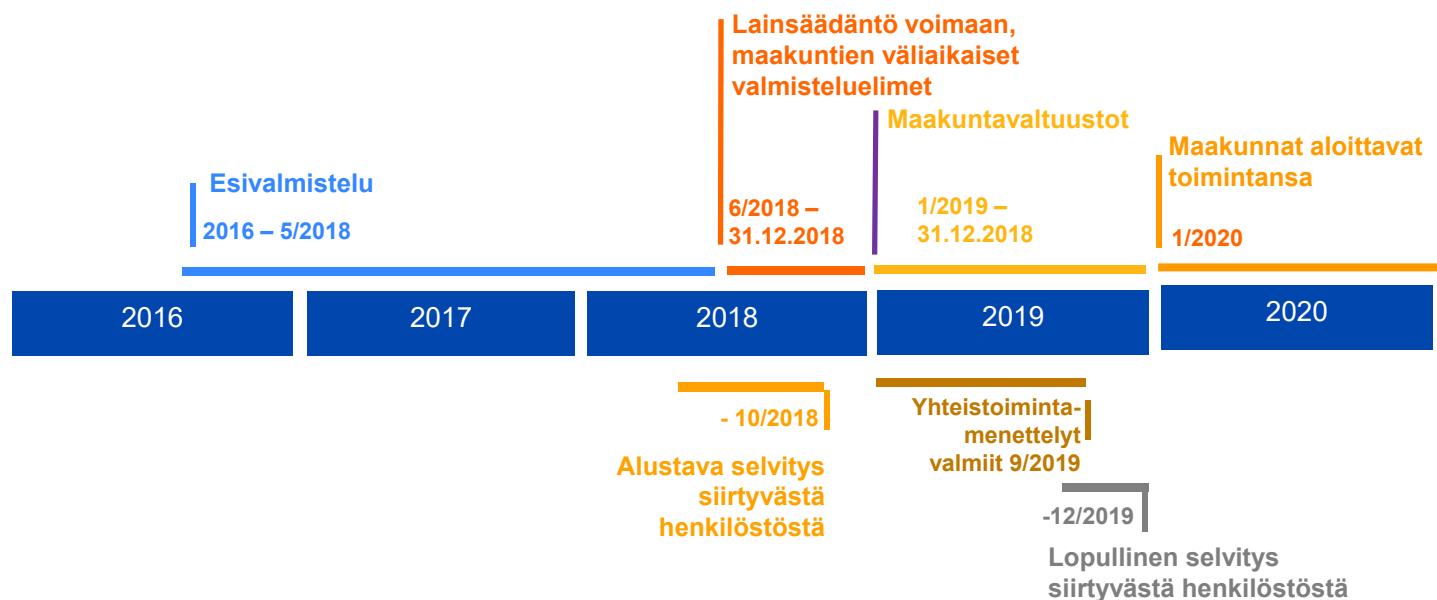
Lainsäädäntö voimaan, maakuntien väliaikaiset valmisteluelimet

Maakuntavaltuustot

Maakunnat aloittavat toimintansa

Esivalmistelu

2016 – 5/2018

6/2018 – 31.12.2018

1/2019 – 31.12.2018

1/2020

2016

2017

2018

2019

2020

- 10/2018

Alustava selvitys siirtyvästä henkilöstöstä

Yhteistoimintamenettelyt valmiit 9/2019

-12/2019

Lopullinen selvitys siirtyvästä henkilöstöstä